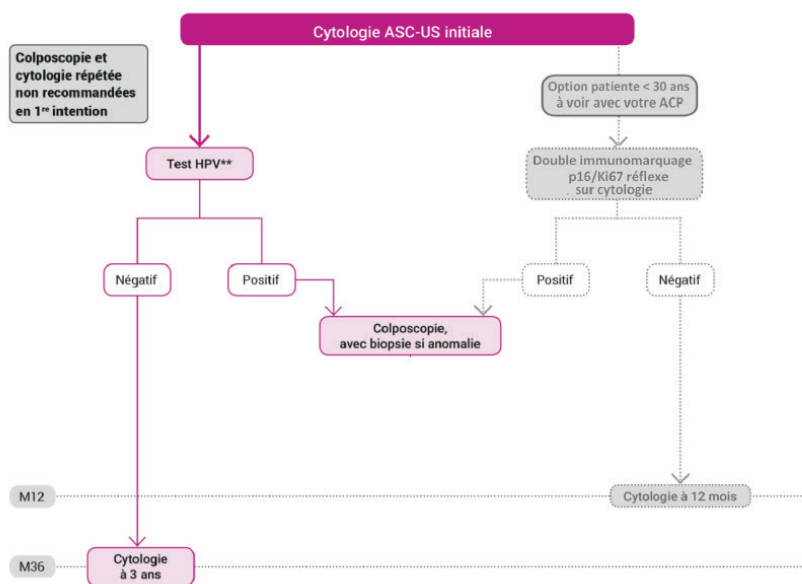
Cytologie ASC-US initiale

Colposcopie et cytologie répétée non recommandées en 1$^{re}$ intention

Option patiente < 30 ans à voir avec votre ACP

Test HPV**

Double immunomarquage p16/Ki67 réflexe sur cytologie

Négatif

Positif

Positif

Négatif

Colposcopie, avec biopsie si anomalie

M12

Cytologie à 12 mois

M36

Cytologie à 3 ans